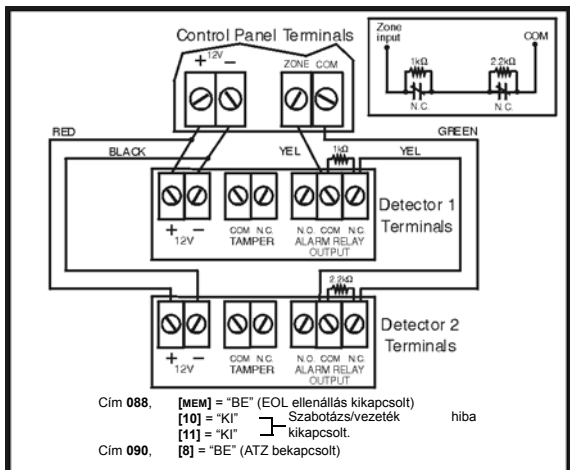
Control Panel Terminals

+ 12V −

ZONE COM

Zone input

COM

1kΩ

2.2kΩ

N.C.

N.C.

RED

GREEN

BLACK

YEL

1kΩ

YEL

+ 12V −

COM N.C. TAMPER

N.O. COM N.C. ALARM RELAY OUTPUT

Detector 1 Terminals

2.2kΩ

+ 12V −

COM N.C. TAMPER

N.O. COM N.C. ALARM RELAY OUTPUT

Detector 2 Terminals

Cím **088**, **[MEM]** = “BE” (EOL ellenállás kikapcsolt)
**[10]** = “KI”
**[11]** = “KI”
Szabotázs/vezeték hiba kikapcsolt.
Cím **090**, **[8]** = “BE” (ATZ bekapcsolt)